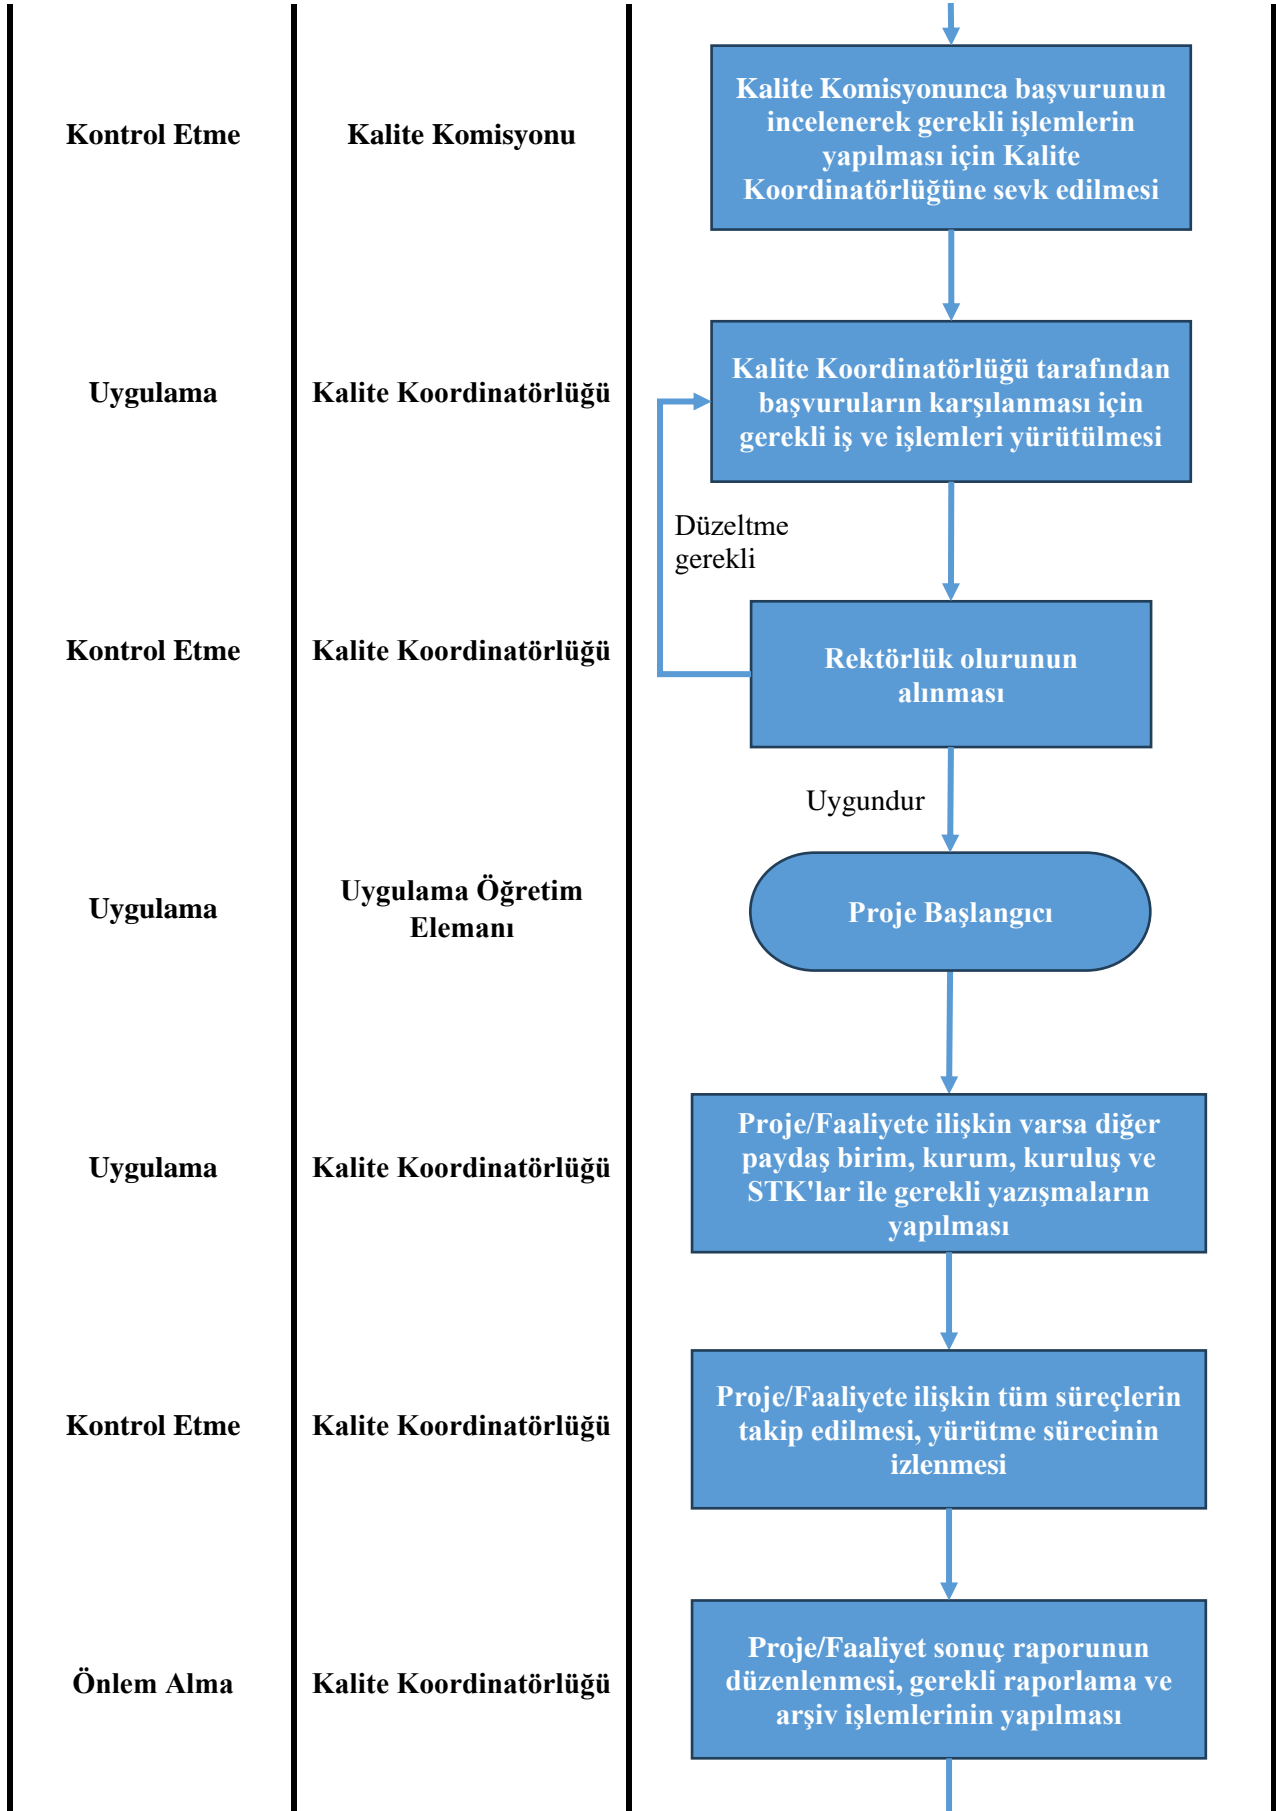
Kontrol Etme

Kalite Komisyonu

Kalite Komisyonunca başvurunun incelenerek gerekli işlemlerin yapılması için Kalite Koordinatörlüğüne sevk edilmesi

Uygulama

Kalite Koordinatörlüğü

Kalite Koordinatörlüğü tarafından başvuruların karşılanması için gerekli iş ve işlemleri yürütülmesi

Düzeltme gerekli

Kontrol Etme

Kalite Koordinatörlüğü

Rektörlük olurunun alınması

Uygundur

Uygulama

Uygulama Öğretim Elemanı

Proje Başlangıcı

Uygulama

Kalite Koordinatörlüğü

Proje/Faaliyete ilişkin varsa diğer paydaş birim, kurum, kuruluş ve STK'lar ile gerekli yazışmaların yapılması

Kontrol Etme

Kalite Koordinatörlüğü

Proje/Faaliyete ilişkin tüm süreçlerin takip edilmesi, yürütme sürecinin izlenmesi

Önlem Alma

Kalite Koordinatörlüğü

Proje/Faaliyet sonuç raporunun düzenlenmesi, gerekli raporlama ve arşiv işlemlerinin yapılması